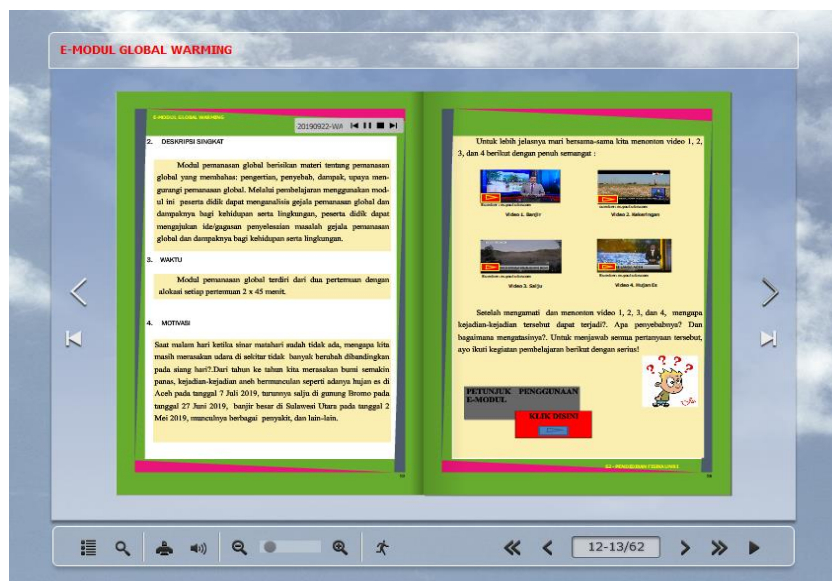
E-MODUL GLOBAL WARMING

E-MODUL GLOBAL WARMING

20190922-WA

2. DESKRIPSI SINGKAT

Modul pemanasan global berisikan materi tentang pemanasan global yang membahas: pengertian, penyebab, dampak, upaya mengurangi pemanasan global. Melalui pembelajaran menggunakan modul ini peserta didik dapat menganalisis gejala pemanasan global dan dampaknya bagi kehidupan serta lingkungan, peserta didik dapat mengajukan ide/gagasan penyelesaian masalah gejala pemanasan global dan dampaknya bagi kehidupan serta lingkungan.

3. WAKTU

Modul pemanasan global terdiri dari dua pertemuan dengan alokasi setiap pertemuan 2 x 45 menit.

4. MOTIVASI

Saat malam hari ketika sinar matahari sudah tidak ada, mengapa kita masih merasakan udara di sekitar tidak banyak berubah dibandingkan pada siang hari?.Dari tahun ke tahun kita merasakan bumi semakin panas, kejadian-kejadian aneh bermunculan seperti adanya hujan es di Aceh pada tanggal 7 Juli 2019, turunnya salju di gunung Bromo pada tanggal 27 Juni 2019, banjir besar di Sulawesi Utara pada tanggal 2 Mei 2019, munculnya berbagai penyakit, dan lain-lain.

12

Untuk lebih jelasnya mari bersama-sama kita menonton video 1, 2, 3, dan 4 berikut dengan penuh semangat :

Video 1. Banjir

Video 2. Kekeringan

Video 3. Salju

Video 4. Hujan Es

Setelah mengamati dan menonton video 1, 2, 3, dan 4, mengapa kejadian-kejadian tersebut dapat terjadi?. Apa penyebabnya? Dan bagaimana mengatasinya?. Untuk menjawab semua pertanyaan tersebut, ayo ikuti kegiatan pembelajaran berikut dengan serius!

PETUNJUK PENGGUNAAN E-MODUL

KLIK DISINI

E-MODUL GLOBAL WARMING

13

12-13/62